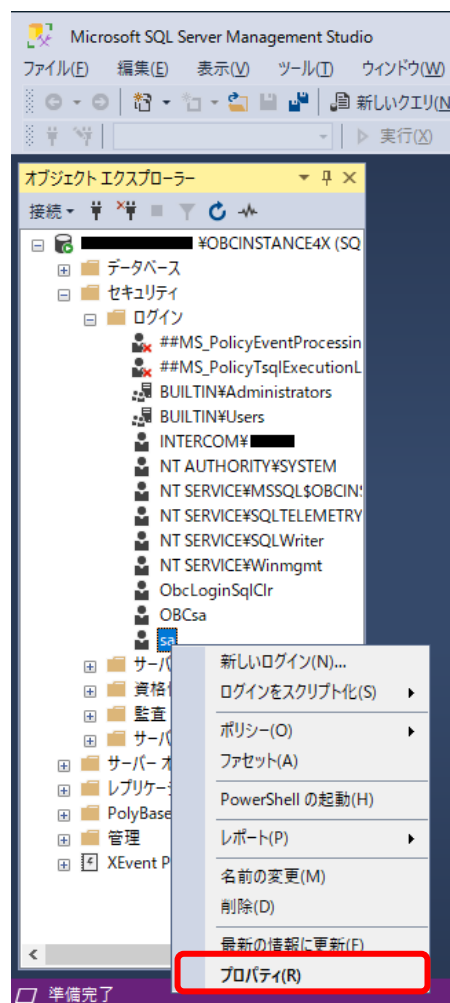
Microsoft SQL Server Management Studio

ファイル(F) 編集(E) 表示(V) ツール(T) ウィンドウ(W)

新しいクエリ(N

実行(X)

オブジェクト エクスプローラー

接続

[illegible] ¥OBCINSTANCE4X (SQ

データベース

セキュリティ

ログイン

##MS_PolicyEventProcessin

##MS_PolicyTsqlExecutionL

BUILTIN¥Administrators

BUILTIN¥Users

INTERCOM¥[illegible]

NT AUTHORITY¥SYSTEM

NT SERVICE¥MSSQL$OBCIN

NT SERVICE¥SQLTELEMETRY

NT SERVICE¥SQLWriter

NT SERVICE¥Winmgmt

ObcLoginSqlClr

OBCsa

sa

サーバ

資格

監査

サーバ

サーバー オ

レプリケー

PolyBase

管理

XEvent P

新しいログイン(N)...

ログインをスクリプト化(S)

ポリシー(O)

ファセット(A)

PowerShell の起動(H)

レポート(P)

名前の変更(M)

削除(D)

最新の情報に更新(F)

プロパティ(R)

準備完了